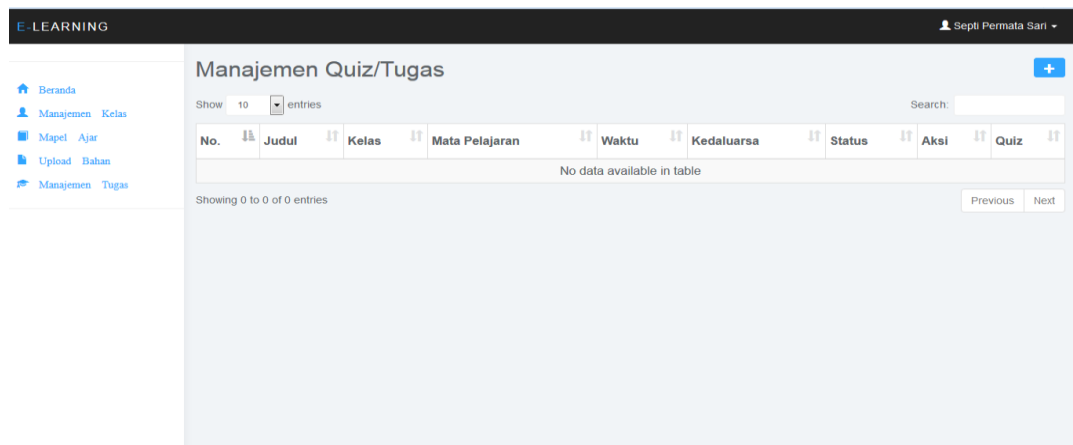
E-LEARNING

Septi Permata Sari

Beranda
Manajemen Kelas
Mapel Ajar
Upload Bahan
Manajemen Tugas

Manajemen Quiz/Tugas

+

Show 10 entries

Search:

| No. | Judul | Kelas | Mata Pelajaran | Waktu | Kedaluarsa | Status | Aksi | Quiz |
|---|---|---|---|---|---|---|---|---|
| No data available in table | | | | | | | | |

Showing 0 to 0 of 0 entries

Previous Next